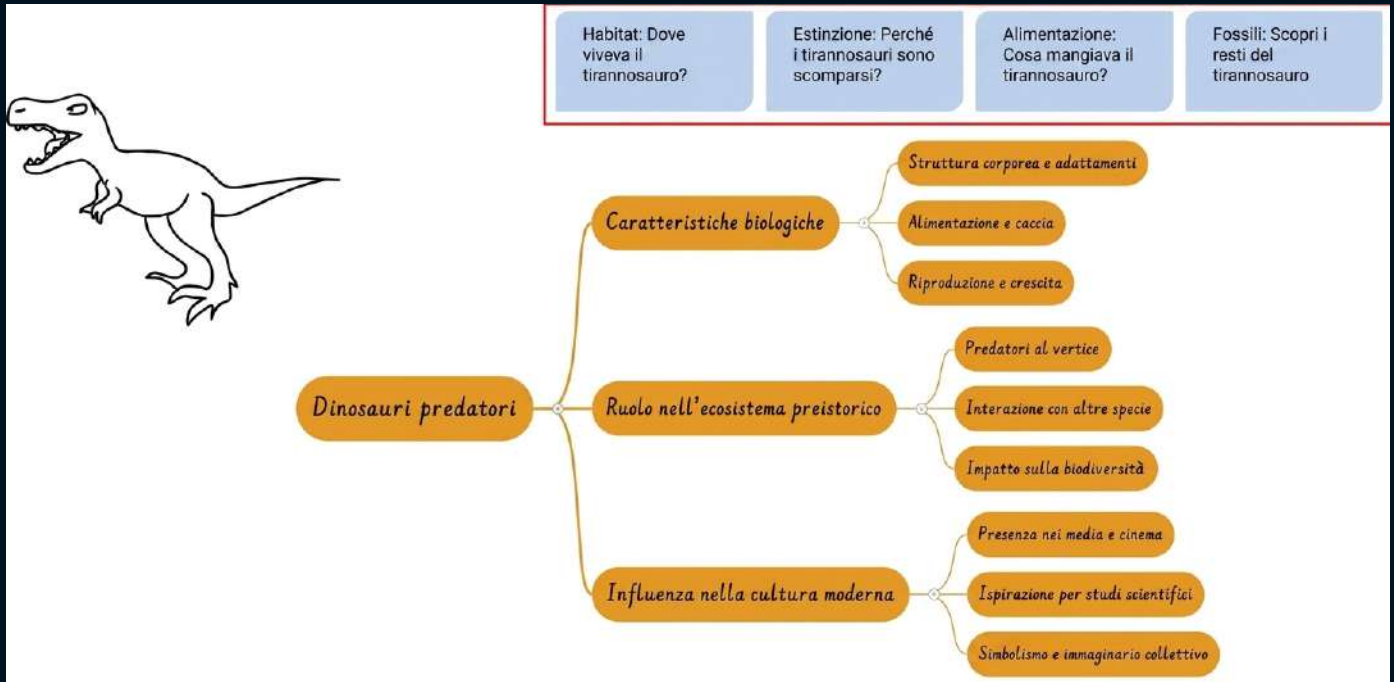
Habitat: Dove viveva il tirannosauro?

Estinzione: Perché i tirannosauri sono scomparsi?

Alimentazione: Cosa mangiava il tirannosauro?

Fossili: Scopri i resti del tirannosauro

Dinosauri predatori

Caratteristiche biologiche

Struttura corporea e adattamenti

Alimentazione e caccia

Riproduzione e crescita

Ruolo nell'ecosistema preistorico

Predatori al vertice

Interazione con altre specie

Impatto sulla biodiversità

Influenza nella cultura moderna

Presenza nei media e cinema

Ispirazione per studi scientifici

Simbolismo e immaginario collettivo